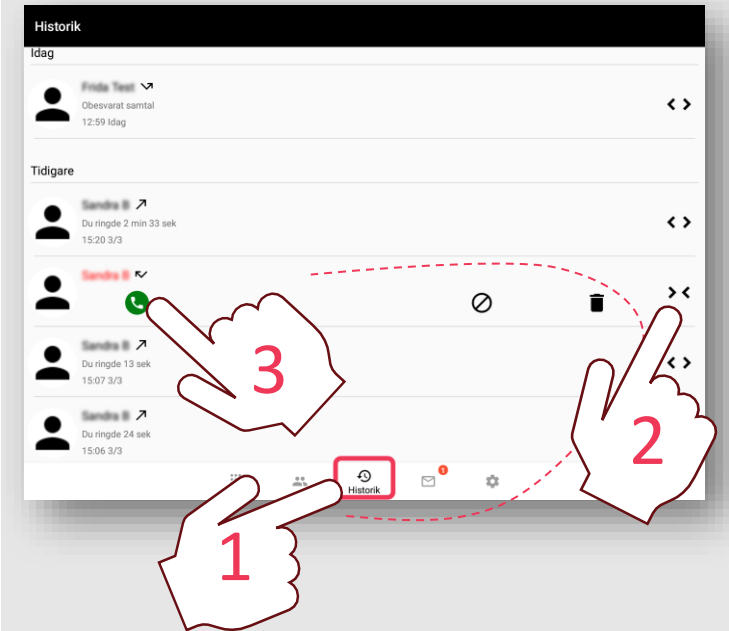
Historik

Idag

Frida Test
Obesvarat samtal
12:59 Idag

Tidigare

Sandra B
Du ringde 2 min 33 sek
15:20 3/3

Sandra B

Sandra B
Du ringde 13 sek
15:07 3/3

Sandra B
Du ringde 24 sek
15:06 3/3

Historik

1

3

2

1